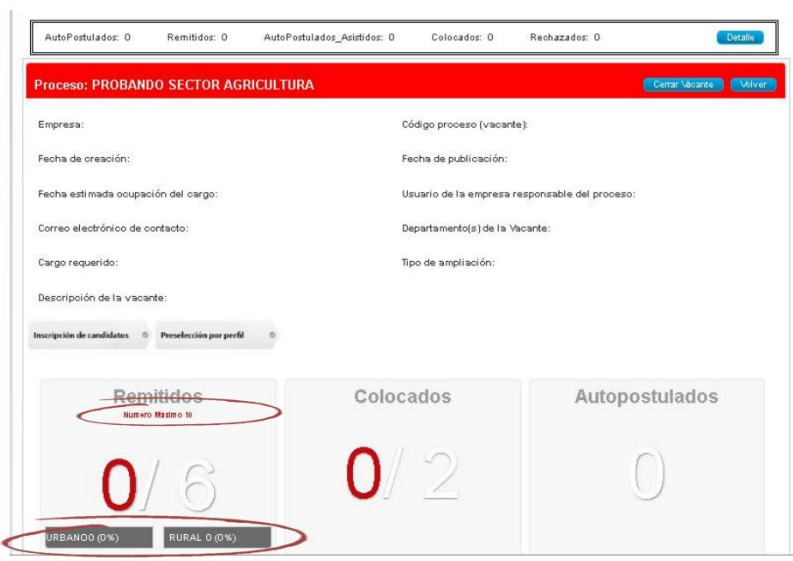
AutoPostulados: 0 Remitidos: 0 AutoPostulados_Asistidos: 0 Colocados: 0 Rechazados: 0 Detalle

Proceso: PROBANDO SECTOR AGRICULTURA

Cerrar Vacante Volver

Empresa:

Código proceso (vacante):

Fecha de creación:

Fecha de publicación:

Fecha estimada ocupación del cargo:

Usuario de la empresa responsable del proceso:

Correo electrónico de contacto:

Departamento(s) de la Vacante:

Cargo requerido:

Tipo de ampliación:

Descripción de la vacante:

Inscripción de candidatos

Preselección por perfil

Remitidos

Numero Maximo 10

0/6

URBANO0 (0%)

RURAL 0 (0%)

Colocados

0/2

Autopostulados

0